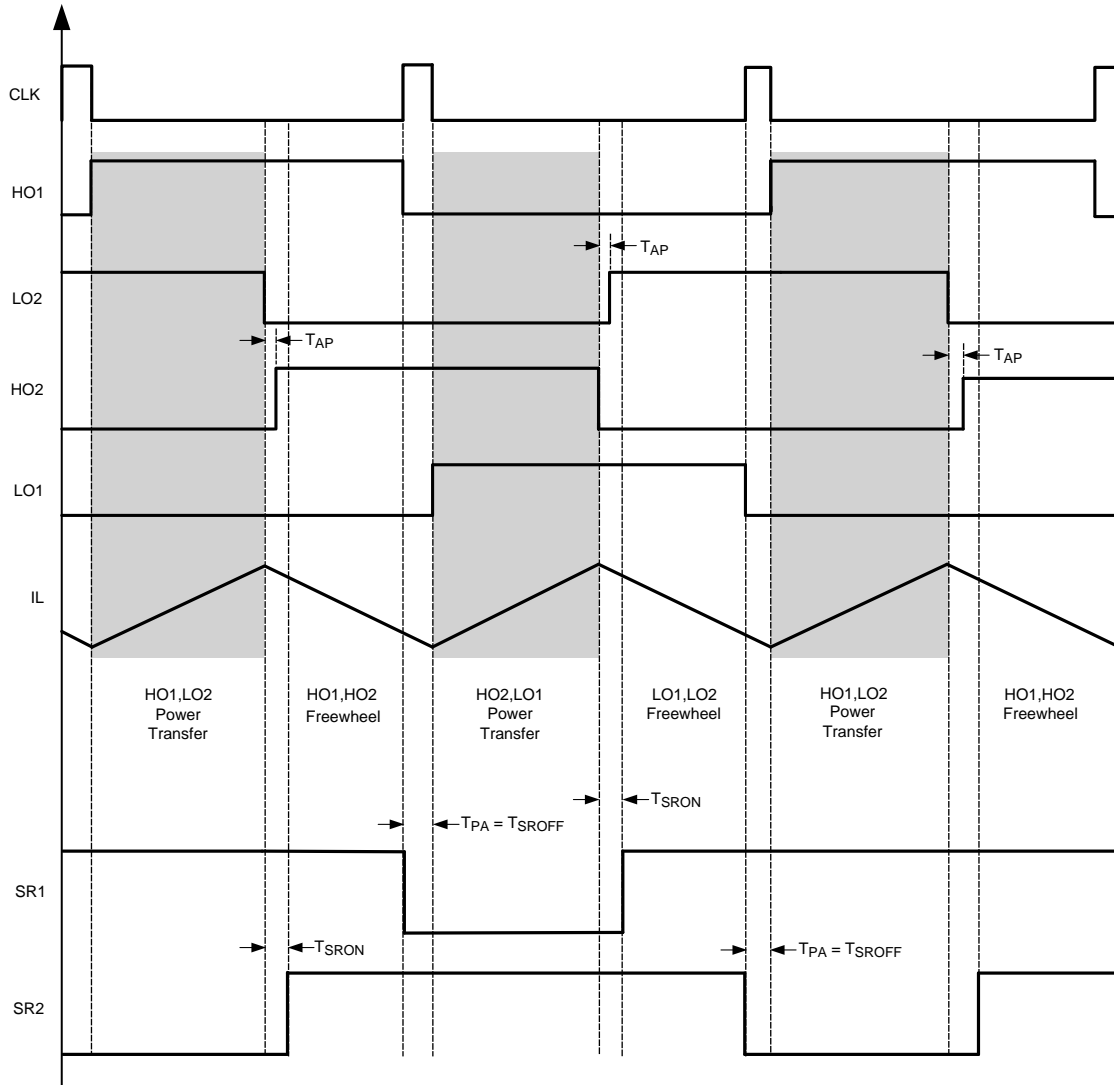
CLK

HO1

$T_{AP}$

LO2

$T_{AP}$

$T_{AP}$

HO2

LO1

IL

HO1,LO2 Power Transfer

HO1,HO2 Freewheel

HO2,LO1 Power Transfer

LO1,LO2 Freewheel

HO1,LO2 Power Transfer

HO1,HO2 Freewheel

$T_{SRON}$

$T_{PA} = T_{SROFF}$

SR1

$T_{SRON}$

$T_{PA} = T_{SROFF}$

SR2